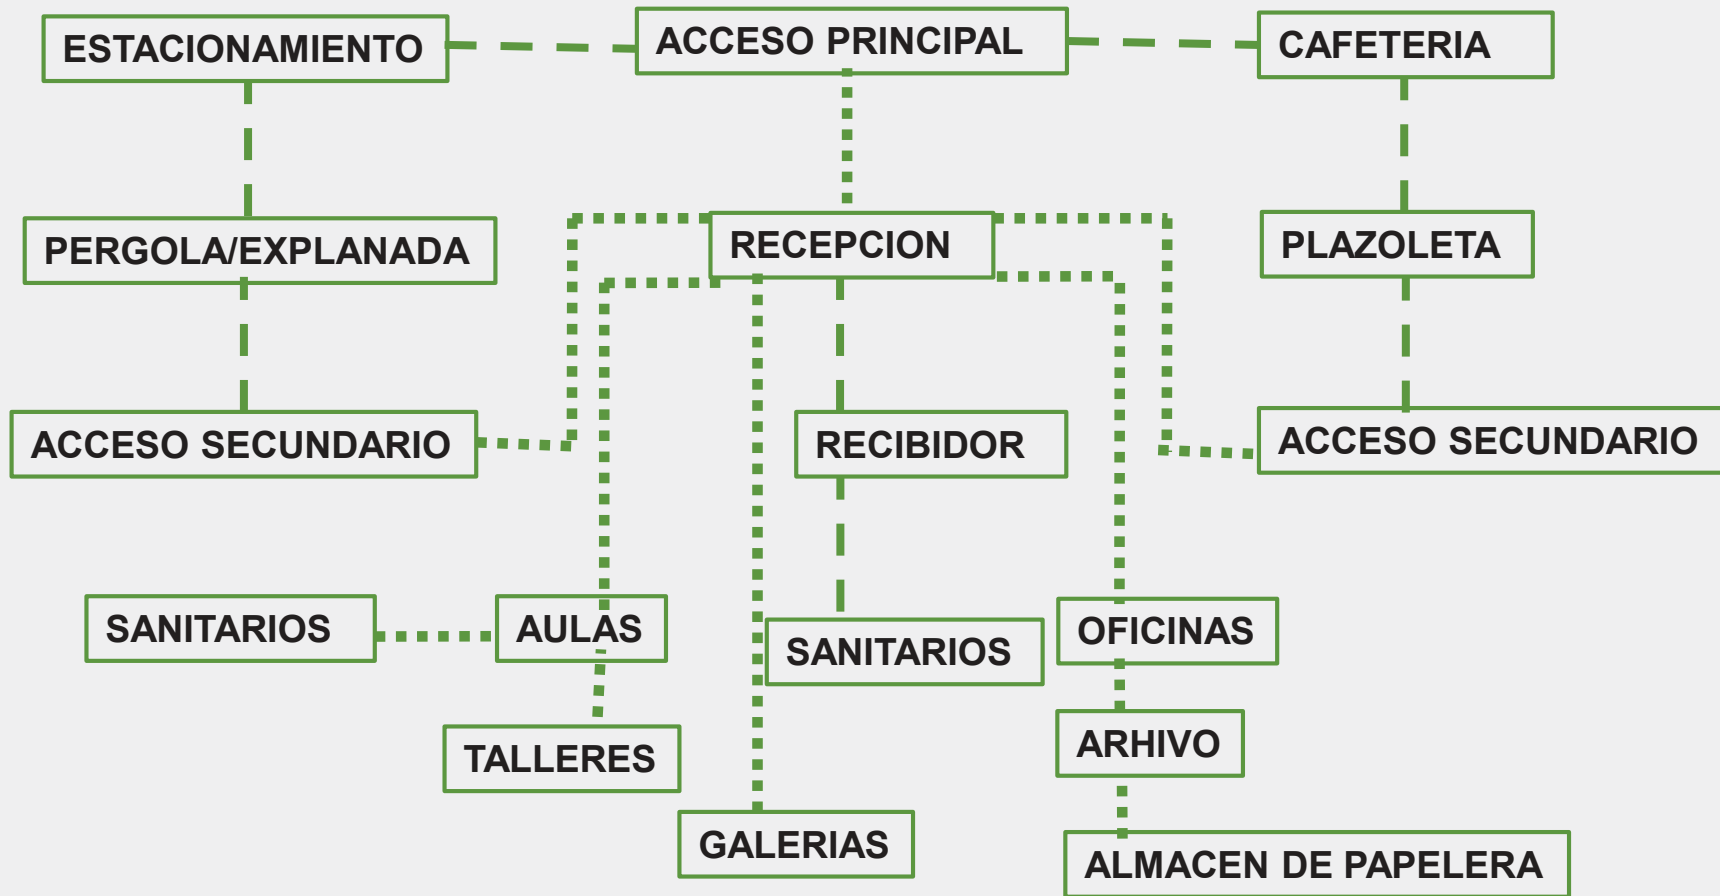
ESTACIONAMIENTO

ACCESO PRINCIPAL

CAFETERIA

PERGOLA/EXPLANADA

RECEPCION

PLAZOLETA

ACCESO SECUNDARIO

RECIBIDOR

ACCESO SECUNDARIO

SANITARIOS

AULAS

SANITARIOS

OFICINAS

TALLERES

ARHIVO

GALERIAS

ALMACEN DE PAPELERA